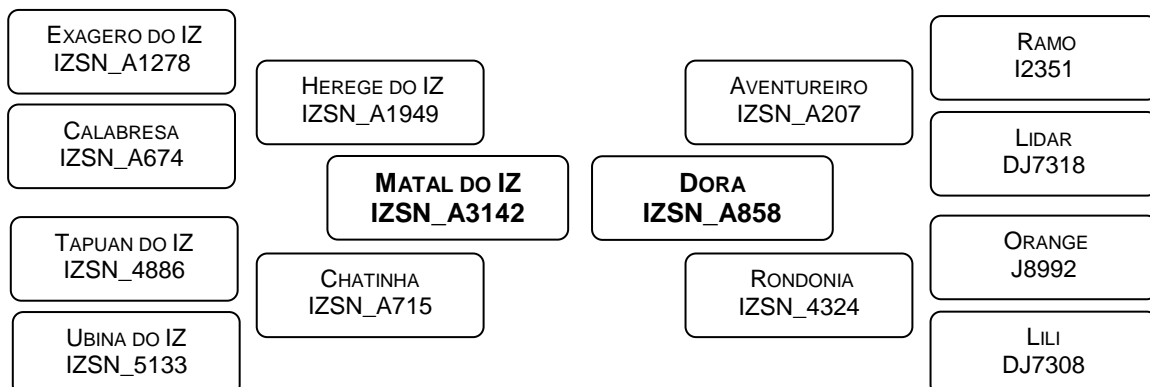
EXAGERO DO IZ
IZSN_A1278

CALABRESA
IZSN_A674

TAPUAN DO IZ
IZSN_4886

UBINA DO IZ
IZSN_5133

HEREGE DO IZ
IZSN_A1949

CHATINHA
IZSN_A715

**MATAL DO IZ
IZSN_A3142**

**DORA
IZSN_A858**

AVENTUREIRO
IZSN_A207

RONDONIA
IZSN_4324

RAMO
I2351

LIDAR
DJ7318

ORANGE
J8992

LILI
DJ7308